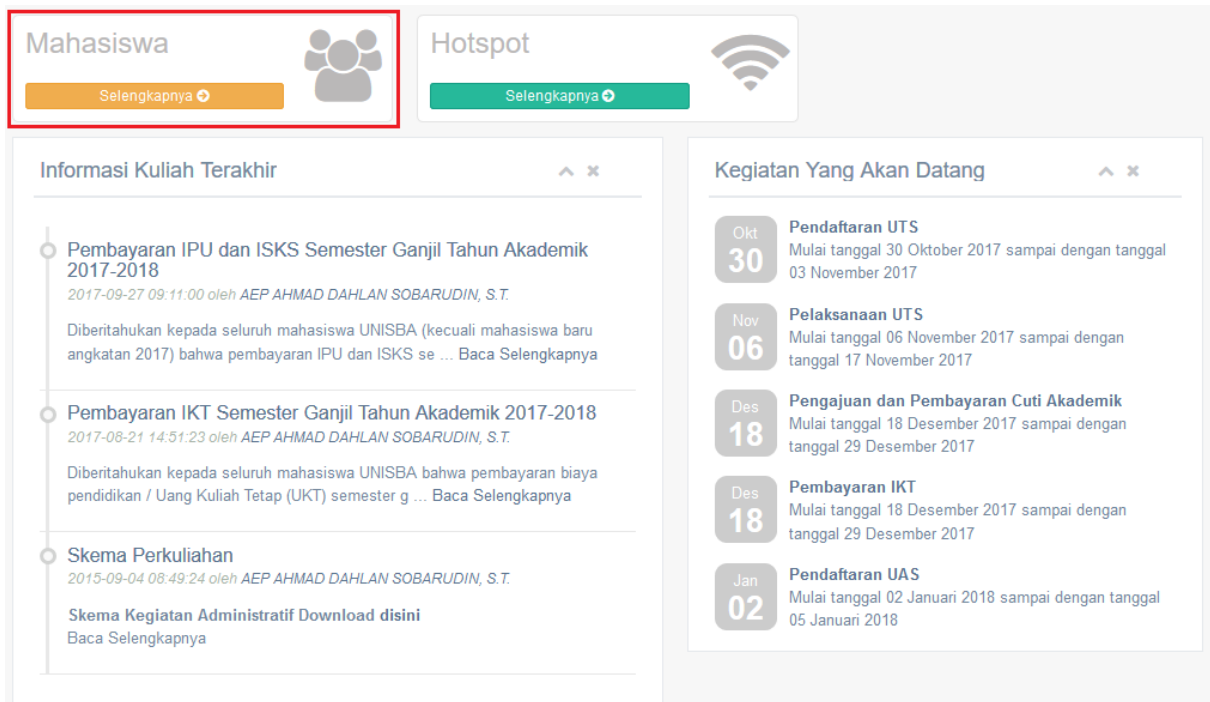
Mahasiswa

Selengkapnya

Hotspot

Selengkapnya

Informasi Kuliah Terakhir

Pembayaran IPU dan ISKS Semester Ganjil Tahun Akademik 2017-2018

2017-09-27 09:11:00 oleh AEP AHMAD DAHLAN SOBARUDIN, S.T.

Diberitahukan kepada seluruh mahasiswa UNISBA (kecuali mahasiswa baru angkatan 2017) bahwa pembayaran IPU dan ISKS se ... Baca Selengkapnya

Pembayaran IKT Semester Ganjil Tahun Akademik 2017-2018

2017-08-21 14:51:23 oleh AEP AHMAD DAHLAN SOBARUDIN, S.T.

Diberitahukan kepada seluruh mahasiswa UNISBA bahwa pembayaran biaya pendidikan / Uang Kuliah Tetap (UKT) semester g ... Baca Selengkapnya

Skema Perkuliahan

2015-09-04 08:49:24 oleh AEP AHMAD DAHLAN SOBARUDIN, S.T.

Skema Kegiatan Administratif Download disini

Baca Selengkapnya

Kegiatan Yang Akan Datang

Okt 30
Pendaftaran UTS
Mulai tanggal 30 Oktober 2017 sampai dengan tanggal 03 November 2017

Nov 06
Pelaksanaan UTS
Mulai tanggal 06 November 2017 sampai dengan tanggal 17 November 2017

Des 18
Pengajuan dan Pembayaran Cuti Akademik
Mulai tanggal 18 Desember 2017 sampai dengan tanggal 29 Desember 2017

Des 18
Pembayaran IKT
Mulai tanggal 18 Desember 2017 sampai dengan tanggal 29 Desember 2017

Jan 02
Pendaftaran UAS
Mulai tanggal 02 Januari 2018 sampai dengan tanggal 05 Januari 2018